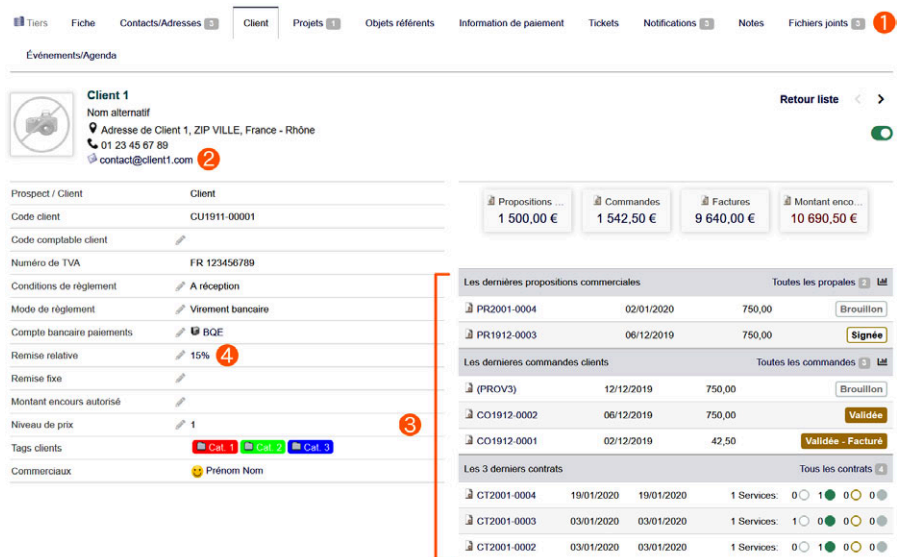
Tiers | Fiche | Contacts/Adresses 3 | Client | Projets 1 | Objets référents | Information de paiement | Tickets | Notifications 3 | Notes | Fichiers joints 3 | 1
Événements/Agenda

Client 1
Nom alternatif
Adresse de Client 1, ZIP VILLE, France - Rhône
01 23 45 67 89
contact@client1.com 2

Retour liste

| | |
|---|---|
| Prospect / Client | Client |
| Code client | CU1911-00001 |
| Code comptable client | |
| Numéro de TVA | FR 123456789 |
| Conditions de règlement | A réception |
| Mode de règlement | Virement bancaire |
| Compte bancaire paiements | BQE |
| Remise relative | 15% 4 |
| Remise fixe | |
| Montant encours autorisé | |
| Niveau de prix | 1 |
| Tags clients | Cat. 1 Cat. 2 Cat. 3 |
| Commerciaux | Prénom Nom |

3

Propositions ... 1 500,00 €
Commandes 1 542,50 €
Factures 9 640,00 €
Montant enco... 10 690,50 €

| Les dernières propositions commerciales | | | Toutes les propales 2 |
|---|---|---|---|
| PR2001-0004 | 02/01/2020 | 750,00 | Brouillon |
| PR1912-0003 | 06/12/2019 | 750,00 | Signée |

| Les dernieres commandes clients | | | Toutes les commandes 3 |
|---|---|---|---|
| (PROV3) | 12/12/2019 | 750,00 | Brouillon |
| CO1912-0002 | 06/12/2019 | 750,00 | Validée |
| CO1912-0001 | 02/12/2019 | 42,50 | Validée - Facturé |

| Les 3 derniers contrats | | | Tous les contrats 4 |
|---|---|---|---|
| CT2001-0004 | 19/01/2020 | 19/01/2020 | 1 Services: 0 1 0 0 |
| CT2001-0003 | 03/01/2020 | 03/01/2020 | 1 Services: 1 0 0 0 |
| CT2001-0002 | 03/01/2020 | 03/01/2020 | 1 Services: 0 1 0 0 |